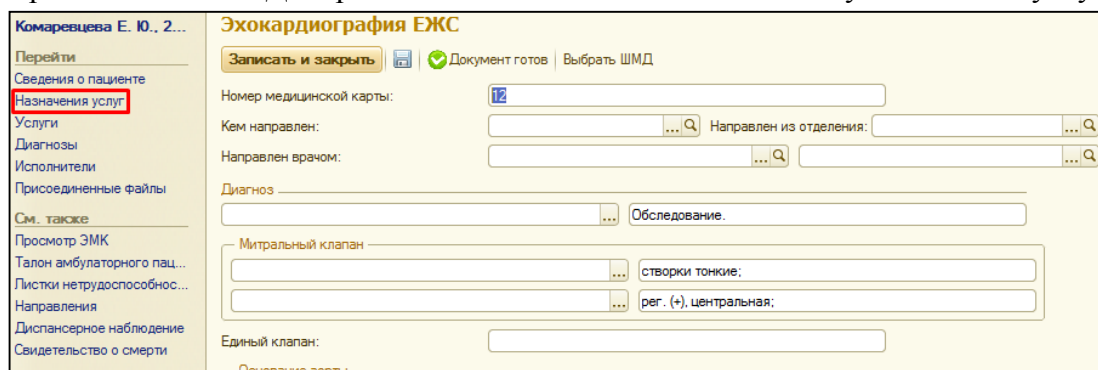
Комаревцева Е. Ю., 2...

Перейти
Сведения о пациенте
Назначения услуг
Услуги
Диагнозы
Исполнители
Присоединенные файлы

См. также
Просмотр ЭМК
Талон амбулаторного пац...
Листки нетрудоспособнос...
Направления
Диспансерное наблюдение
Свидетельство о смерти

Эхокардиография ЕЖС

Записать и закрыть | Документ готов | Выбрать ШМД

Номер медицинской карты: 12

Кем направлен: ... Направлен из отделения: ...

Направлен врачом: ... ...

Диагноз
... Обследование.

Митральный клапан
... створки тонкие;
... рег. (+), центральная;

Единый клапан:

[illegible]